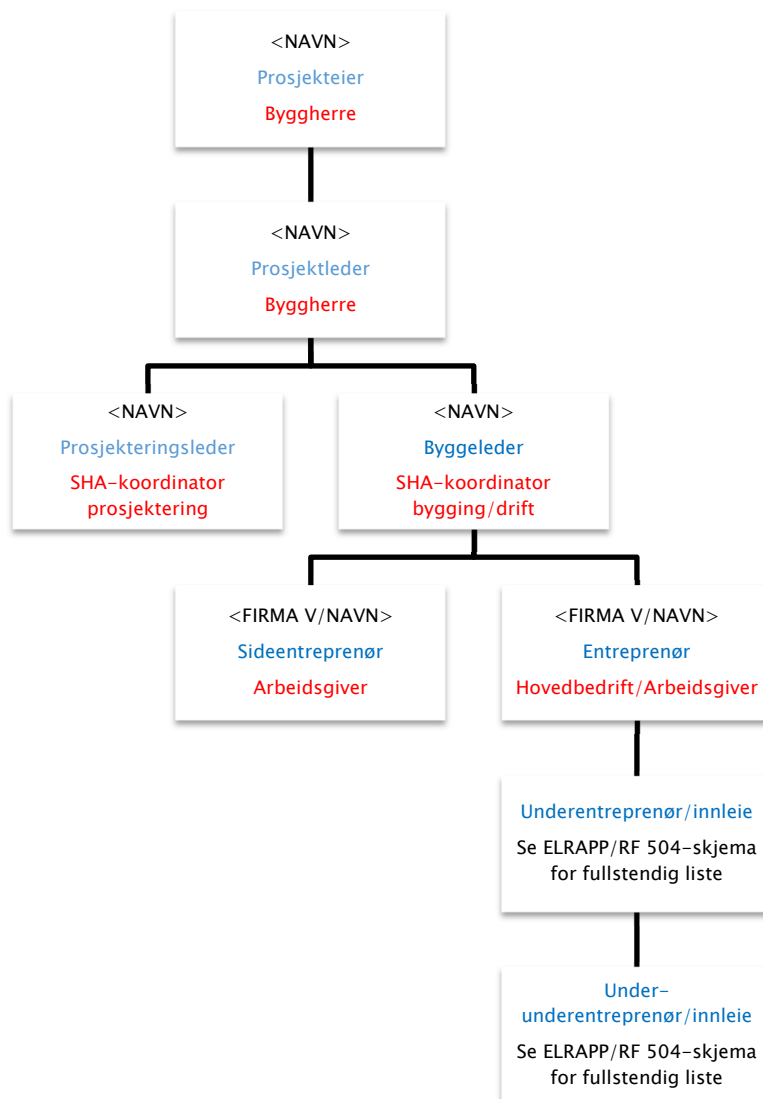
<NAVN>
Prosjekteier
Byggherre

<NAVN>
Prosjektleder
Byggherre

<NAVN>
Prosjekteringsleder
SHA-koordinator prosjektering

<NAVN>
Byggeleder
SHA-koordinator bygging/drift

<FIRMA V/NAVN>
Sideentreprenør
Arbeidsgiver

<FIRMA V/NAVN>
Entreprenør
Hovedbedrift/Arbeidsgiver

Underentreprenør/innleie
Se ELRAPP/RF 504-skjema for fullstendig liste

Under-underentreprenør/innleie
Se ELRAPP/RF 504-skjema for fullstendig liste